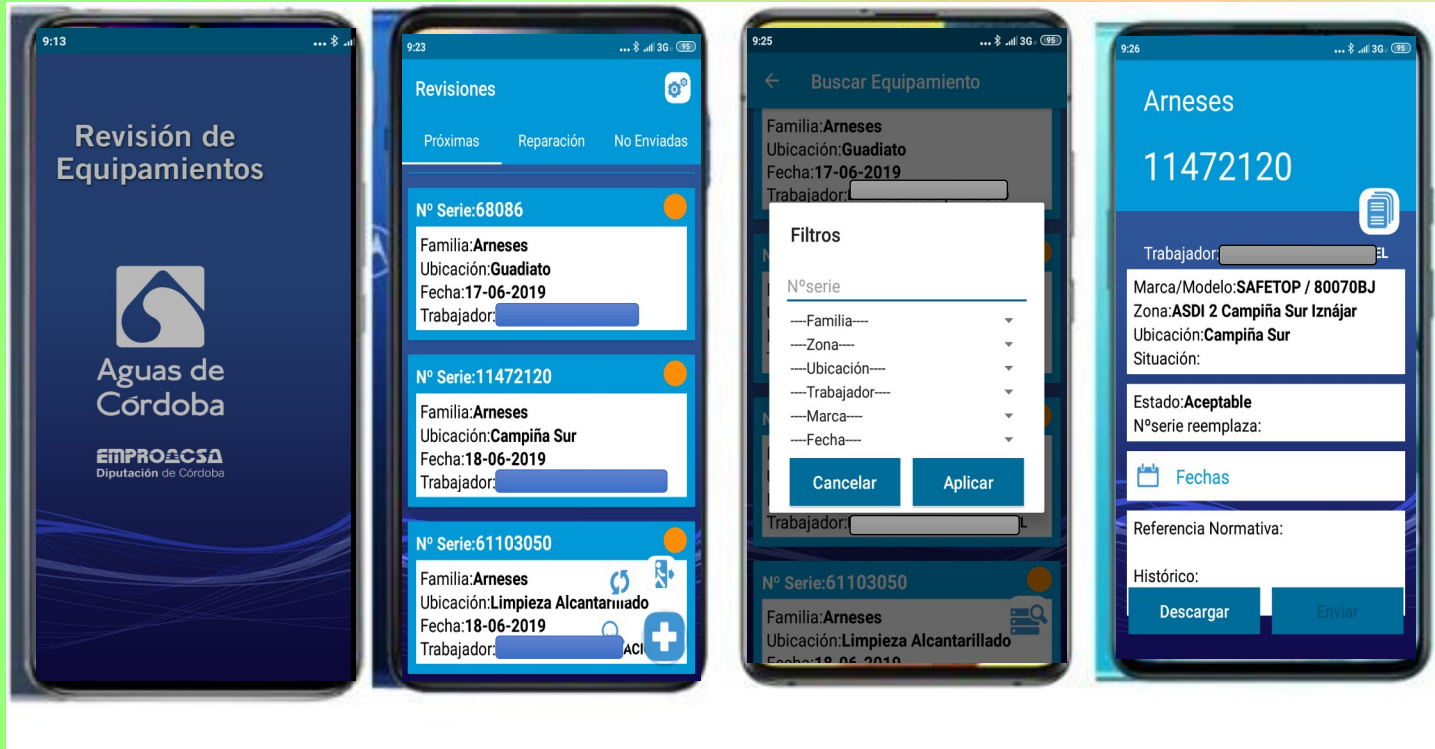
9:13

Revisión de Equipamientos

Aguas de Córdoba

EMPROACSA
Diputación de Córdoba

9:23 3G 95

Revisiones

Próximas | Reparación | No Enviadas

Nº Serie:68086
Familia:Arneses
Ubicación:Guadiato
Fecha:17-06-2019
Trabajador:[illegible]

Nº Serie:11472120
Familia:Arneses
Ubicación:Campiña Sur
Fecha:18-06-2019
Trabajador:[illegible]

Nº Serie:61103050
Familia:Arneses
Ubicación:Limpieza Alcantarillado
Fecha:18-06-2019
Trabajador:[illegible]ACI

9:25 3G 95

Buscar Equipamiento

Familia:Arneses
Ubicación:Guadiato
Fecha:17-06-2019
Trabajador:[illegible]

Filtros

Nºserie
----Familia----
----Zona----
----Ubicación----
----Trabajador----
----Marca----
----Fecha----

Cancelar | Aplicar

Trabajador:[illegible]L

Nº Serie:61103050
Familia:Arneses
Ubicación:Limpieza Alcantarillado
Fecha:18-06-2019

9:26 3G 95

Arneses

11472120

Trabajador:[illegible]EL
Marca/Modelo:SAFETOP / 80070BJ
Zona:ASDI 2 Campiña Sur Iznájar
Ubicación:Campiña Sur
Situación:

Estado:Aceptable
Nºserie reemplaza:

Fechas

Referencia Normativa:

Histórico:

Descargar | Enviar